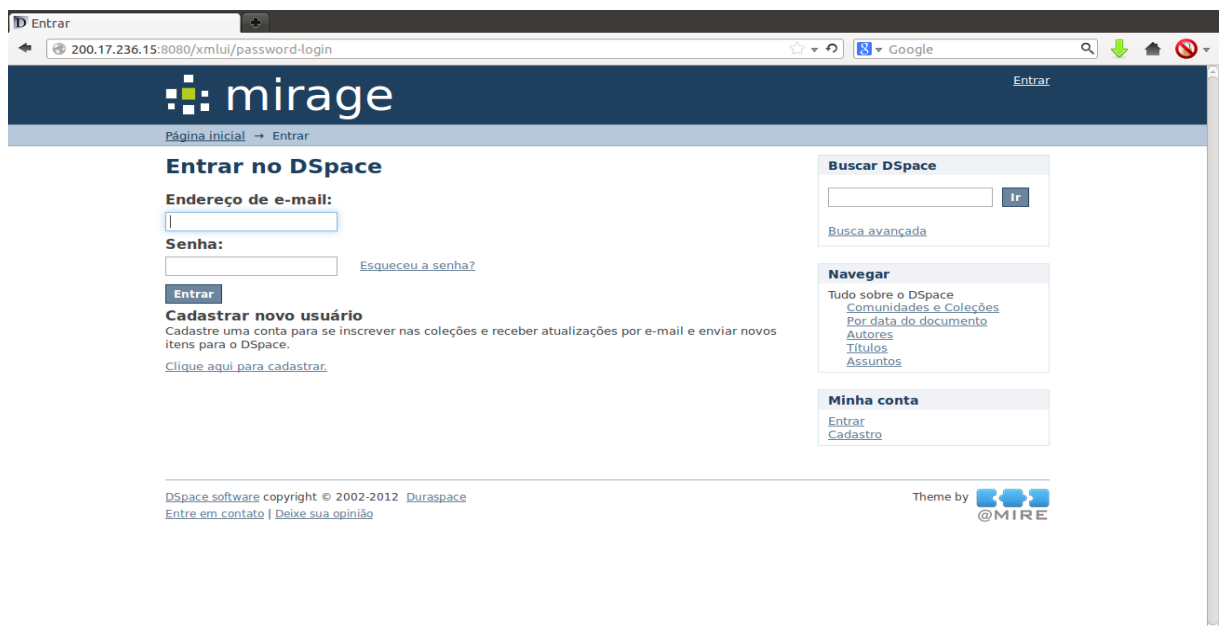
Entrar

200.17.236.15:8080/xmlui/password-login

Google

mirage

Entrar

Página inicial → Entrar

Entrar no DSpace

Endereço de e-mail:

Senha:

Esqueceu a senha?

Entrar

Cadastrar novo usuário

Cadastre uma conta para se inscrever nas coleções e receber atualizações por e-mail e enviar novos itens para o DSpace.

Clique aqui para cadastrar.

Buscar DSpace

Ir

Busca avançada

Navegar

Tudo sobre o DSpace
Comunidades e Coleções
Por data do documento
Autores
Títulos
Assuntos

Minha conta

Entrar
Cadastro

DSpace software copyright © 2002-2012 Duraspace
Entre em contato | Deixe sua opinião

Theme by @MIRE